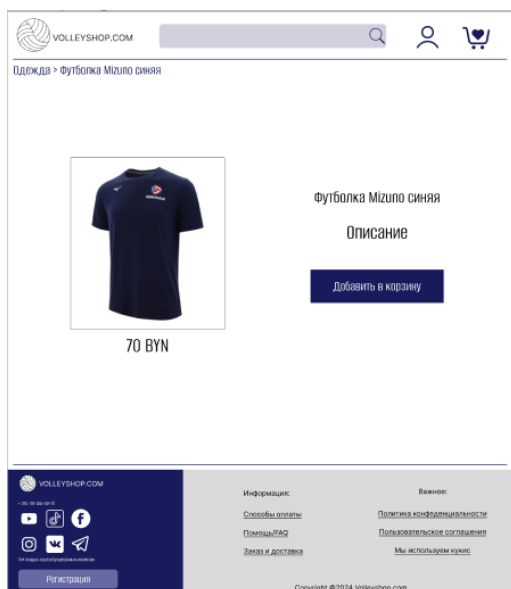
VOLLEYSHOP.COM

Одежда > Футболка Mizuno синяя

Футболка Mizuno синяя

Описание

Добавить в корзину

70 BYN

VOLLEYSHOP.COM

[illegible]

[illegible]

Регистрация

Информация:

Способы оплаты

Помощь/FAQ

Заказ и доставка

Важное:

Политика конфиденциальности

Пользовательское соглашение

Мы используем куки

Copyright ©2024 Volleyshop.com